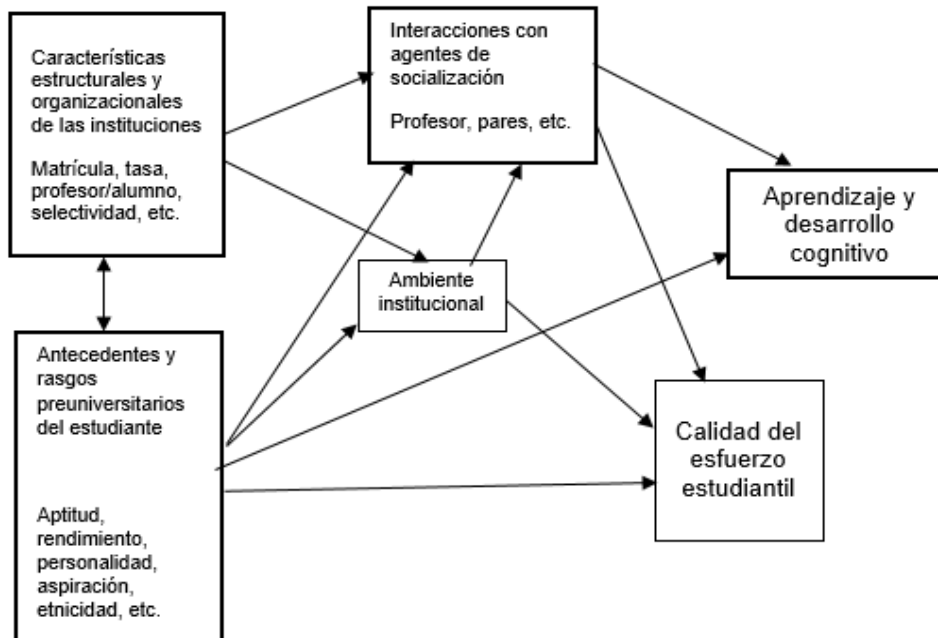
Características estructurales y organizacionales de las instituciones

Matrícula, tasa, profesor/alumno, selectividad, etc.

Interacciones con agentes de socialización

Profesor, pares, etc.

Aprendizaje y desarrollo cognitivo

Ambiente institucional

Antecedentes y rasgos preuniversitarios del estudiante

Aptitud, rendimiento, personalidad, aspiración, etnicidad, etc.

Calidad del esfuerzo estudiantil